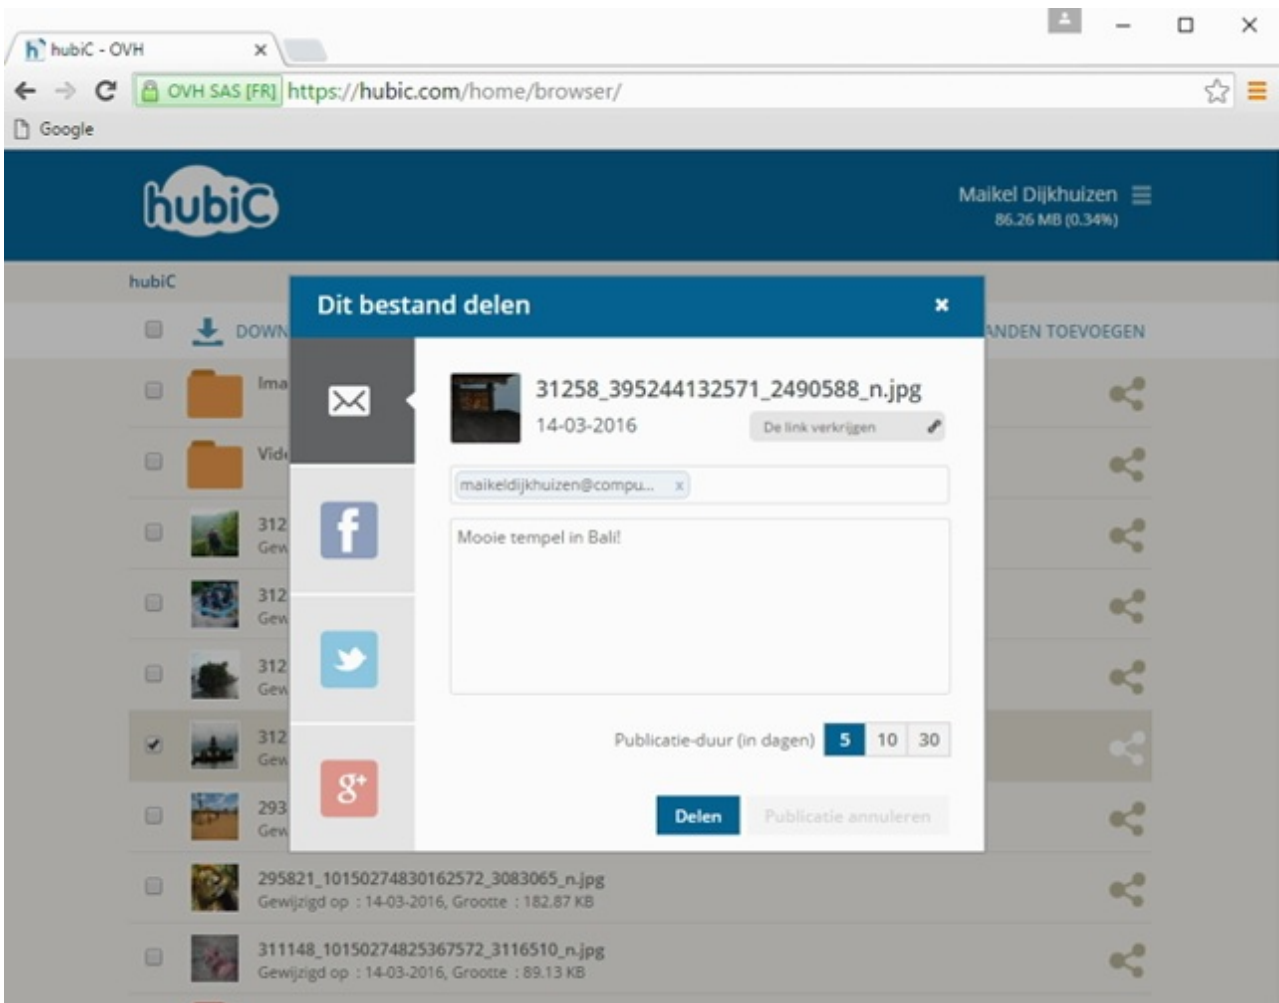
hubiC - OVH

OVH SAS [FR] https://hubic.com/home/browser/

Google

hubiC

Maikel Dijkhuizen
86.26 MB (0.34%)

hubiC

DOWN

ANDEN TOEVOEGEN

Ima

Vid

312
Gew

312
Gew

312
Gew

312
Gew

293
Gew

Dit bestand delen

×

31258_395244132571_2490588_n.jpg

14-03-2016

De link verkrijgen

maikeldijkhuizen@compu... ×

Mooie tempel in Bali!

Publicatie-duur (in dagen) 5 10 30

Delen

Publicatie annuleren

295821_10150274830162572_3083065_n.jpg
Gewijzigd op : 14-03-2016, Grootte : 182.87 KB

311148_10150274825367572_3116510_n.jpg
Gewijzigd op : 14-03-2016, Grootte : 89.13 KB